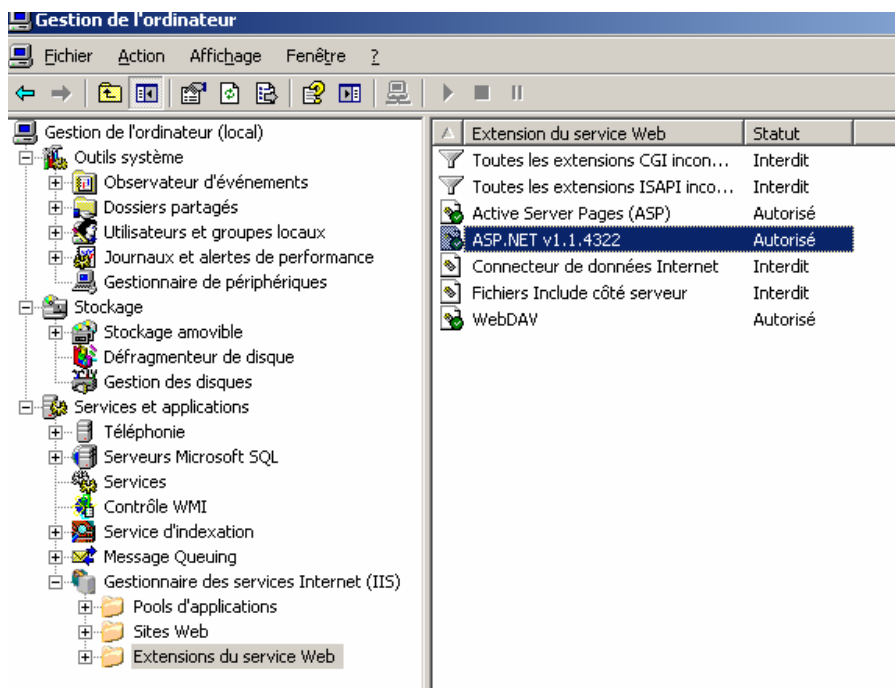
Gestion de l'ordinateur

Fichier Action Affichage Fenêtre ?

Gestion de l'ordinateur (local)
Outils système
Observateur d'événements
Dossiers partagés
Utilisateurs et groupes locaux
Journaux et alertes de performance
Gestionnaire de périphériques
Stockage
Stockage amovible
Défragmenteur de disque
Gestion des disques
Services et applications
Téléphonie
Serveurs Microsoft SQL
Services
Contrôle WMI
Service d'indexation
Message Queuing
Gestionnaire des services Internet (IIS)
Pools d'applications
Sites Web
Extensions du service Web

| Extension du service Web | Statut |
|---|---|
| Toutes les extensions CGI incon... | Interdit |
| Toutes les extensions ISAPI inco... | Interdit |
| Active Server Pages (ASP) | Autorisé |
| ASP.NET v1.1.4322 | Autorisé |
| Connecteur de données Internet | Interdit |
| Fichiers Include côté serveur | Interdit |
| WebDAV | Autorisé |